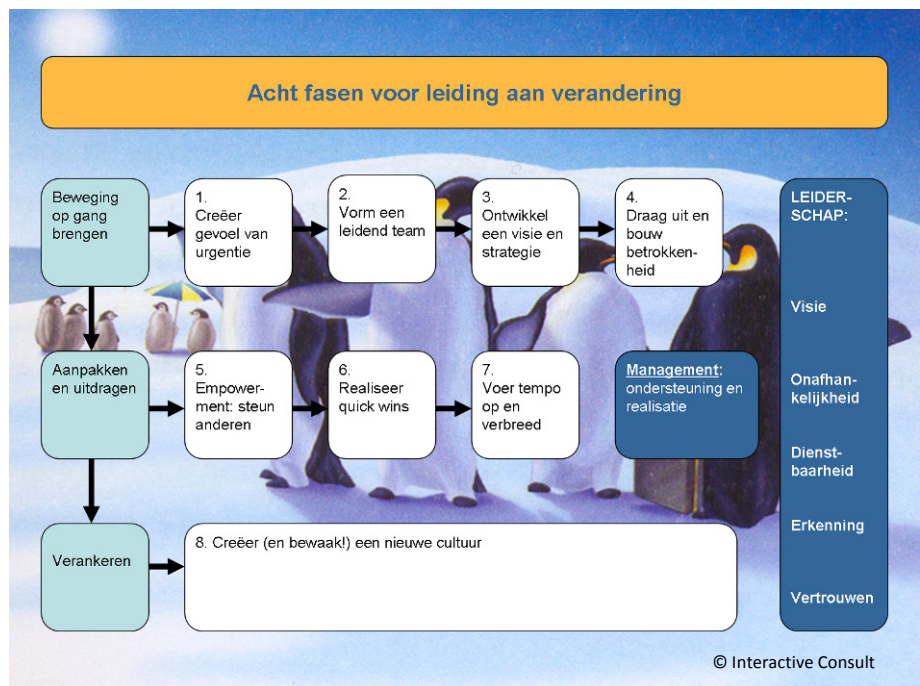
Acht fasen voor leiding aan verandering

Beweging op gang brengen

1. Creëer gevoel van urgentie

2. Vorm een leidend team

3. Ontwikkel een visie en strategie

4. Draag uit en bouw betrokkenheid

LEIDERSCHAP:

Visie

Aanpakken en uitdragen

5. Empowerment: steun anderen

6. Realiseer quick wins

7. Voer tempo op en verbreed

Management: ondersteuning en realisatie

Onafhankelijkheid

Dienstbaarheid

Erkenning

Verankeren

8. Creëer (en bewaak!) een nieuwe cultuur

Vertrouwen

© Interactive Consult